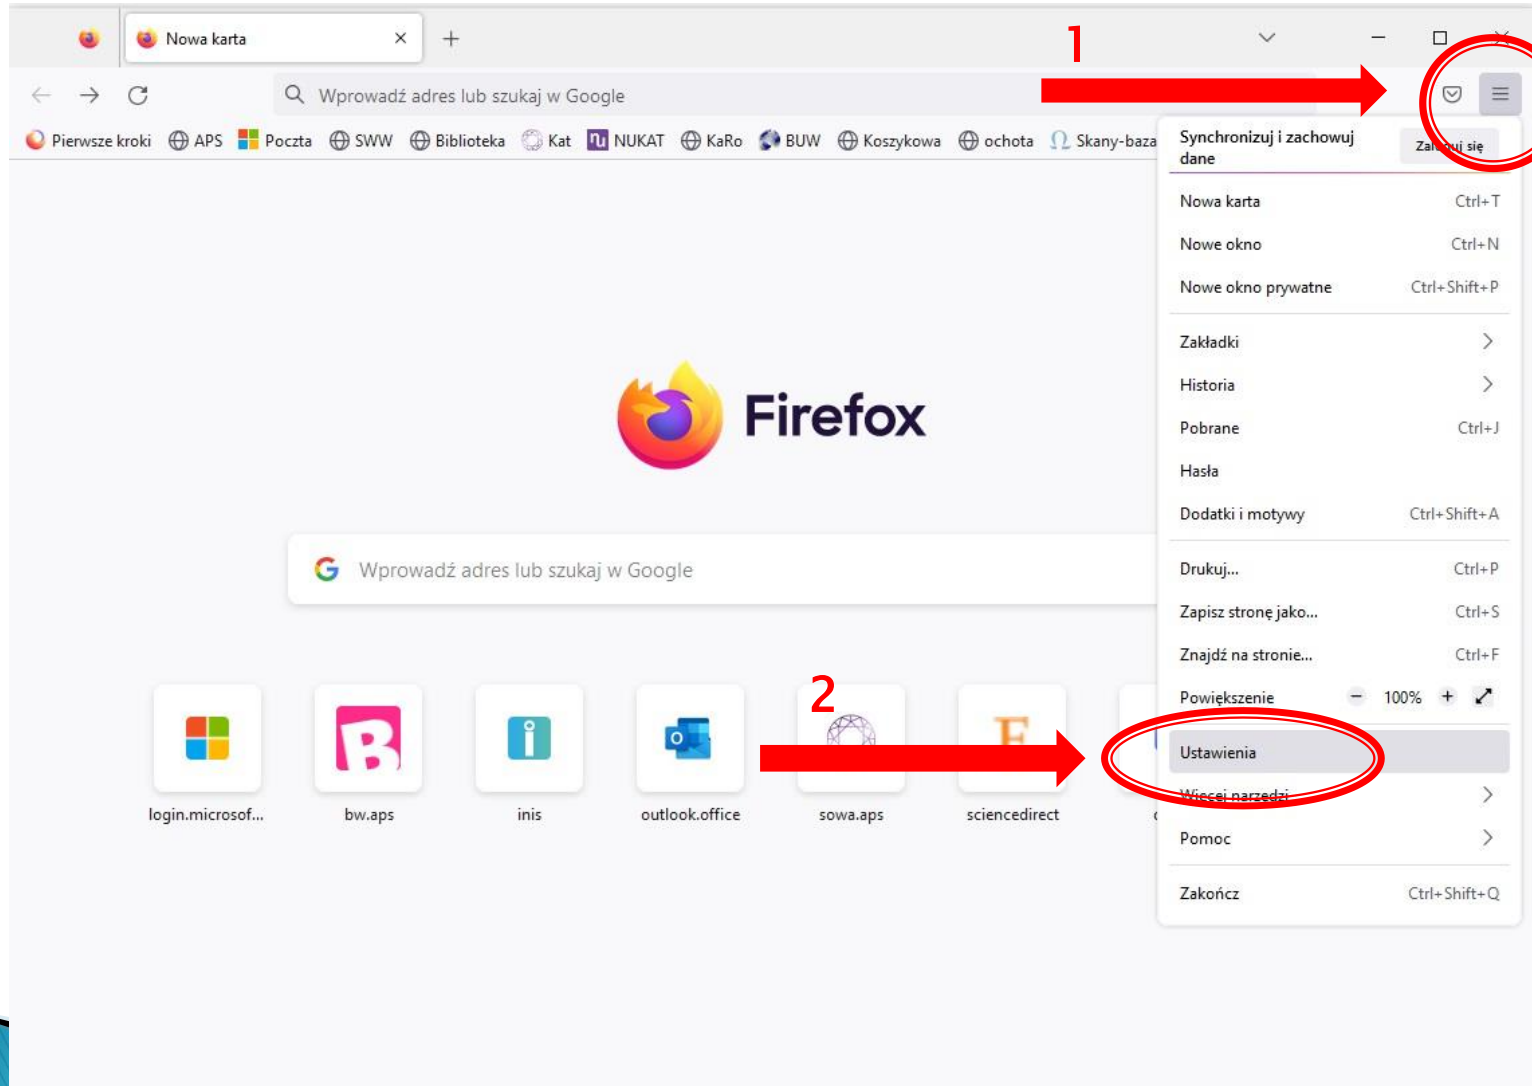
Nowa karta

1

Wprowadź adres lub szukaj w Google

Pierwsze kroki APS Poczta SWW Biblioteka Kat NUKAT KaRo BUW Koszykowa ochota Skany-baza

Synchronizuj i zachowuj dane
Za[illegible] się

Nowa karta Ctrl+T
Nowe okno Ctrl+N
Nowe okno prywatne Ctrl+Shift+P

Zakładki
Historia
Pobrane Ctrl+J
Hasła
Dodatki i motywy Ctrl+Shift+A

Drukuj... Ctrl+P
Zapisz stronę jako... Ctrl+S
Znajdź na stronie... Ctrl+F
Powiększenie − 100% +

Ustawienia
Więcej narzędzi
Pomoc

Zakończ Ctrl+Shift+Q

Firefox

Wprowadź adres lub szukaj w Google

2

login.microsof... bw.aps inis outlook.office sowa.aps sciencedirect